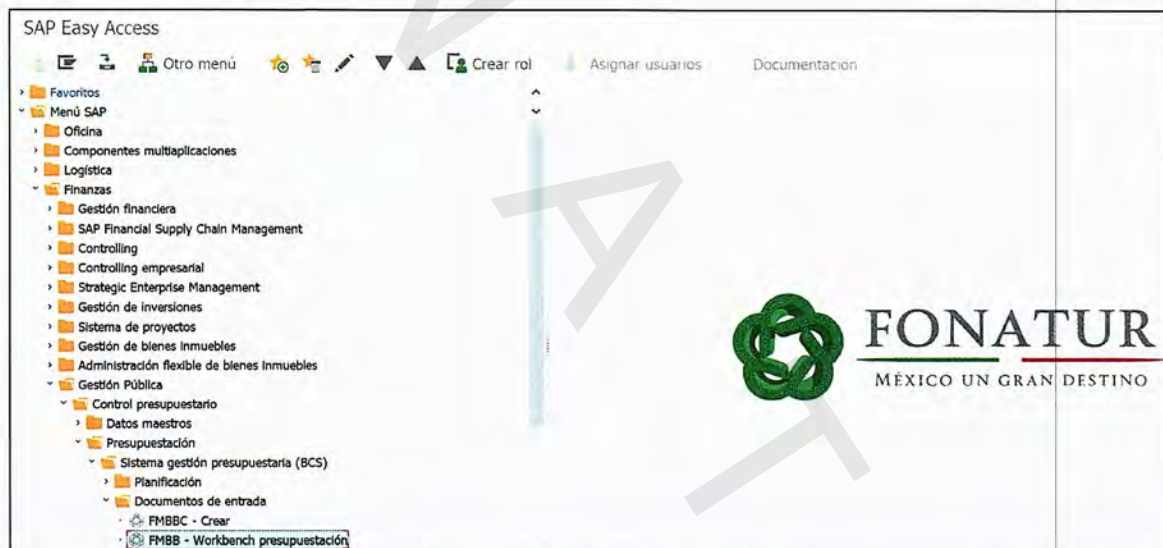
SAP Easy Access

Otro menú Crear rol Asignar usuarios Documentación

Favoritos
Menú SAP
Oficina
Componentes multiaplicaciones
Logística
Finanzas
Gestión financiera
SAP Financial Supply Chain Management
Controlling
Controlling empresarial
Strategic Enterprise Management
Gestión de inversiones
Sistema de proyectos
Gestión de bienes inmuebles
Administración flexible de bienes inmuebles
Gestión Pública
Control presupuestario
Datos maestros
Presupuestación
Sistema gestión presupuestaria (BCS)
Planificación
Documentos de entrada
FMBBC - Crear
FMBB - Workbench presupuestación

FONATUR
MÉXICO UN GRAN DESTINO